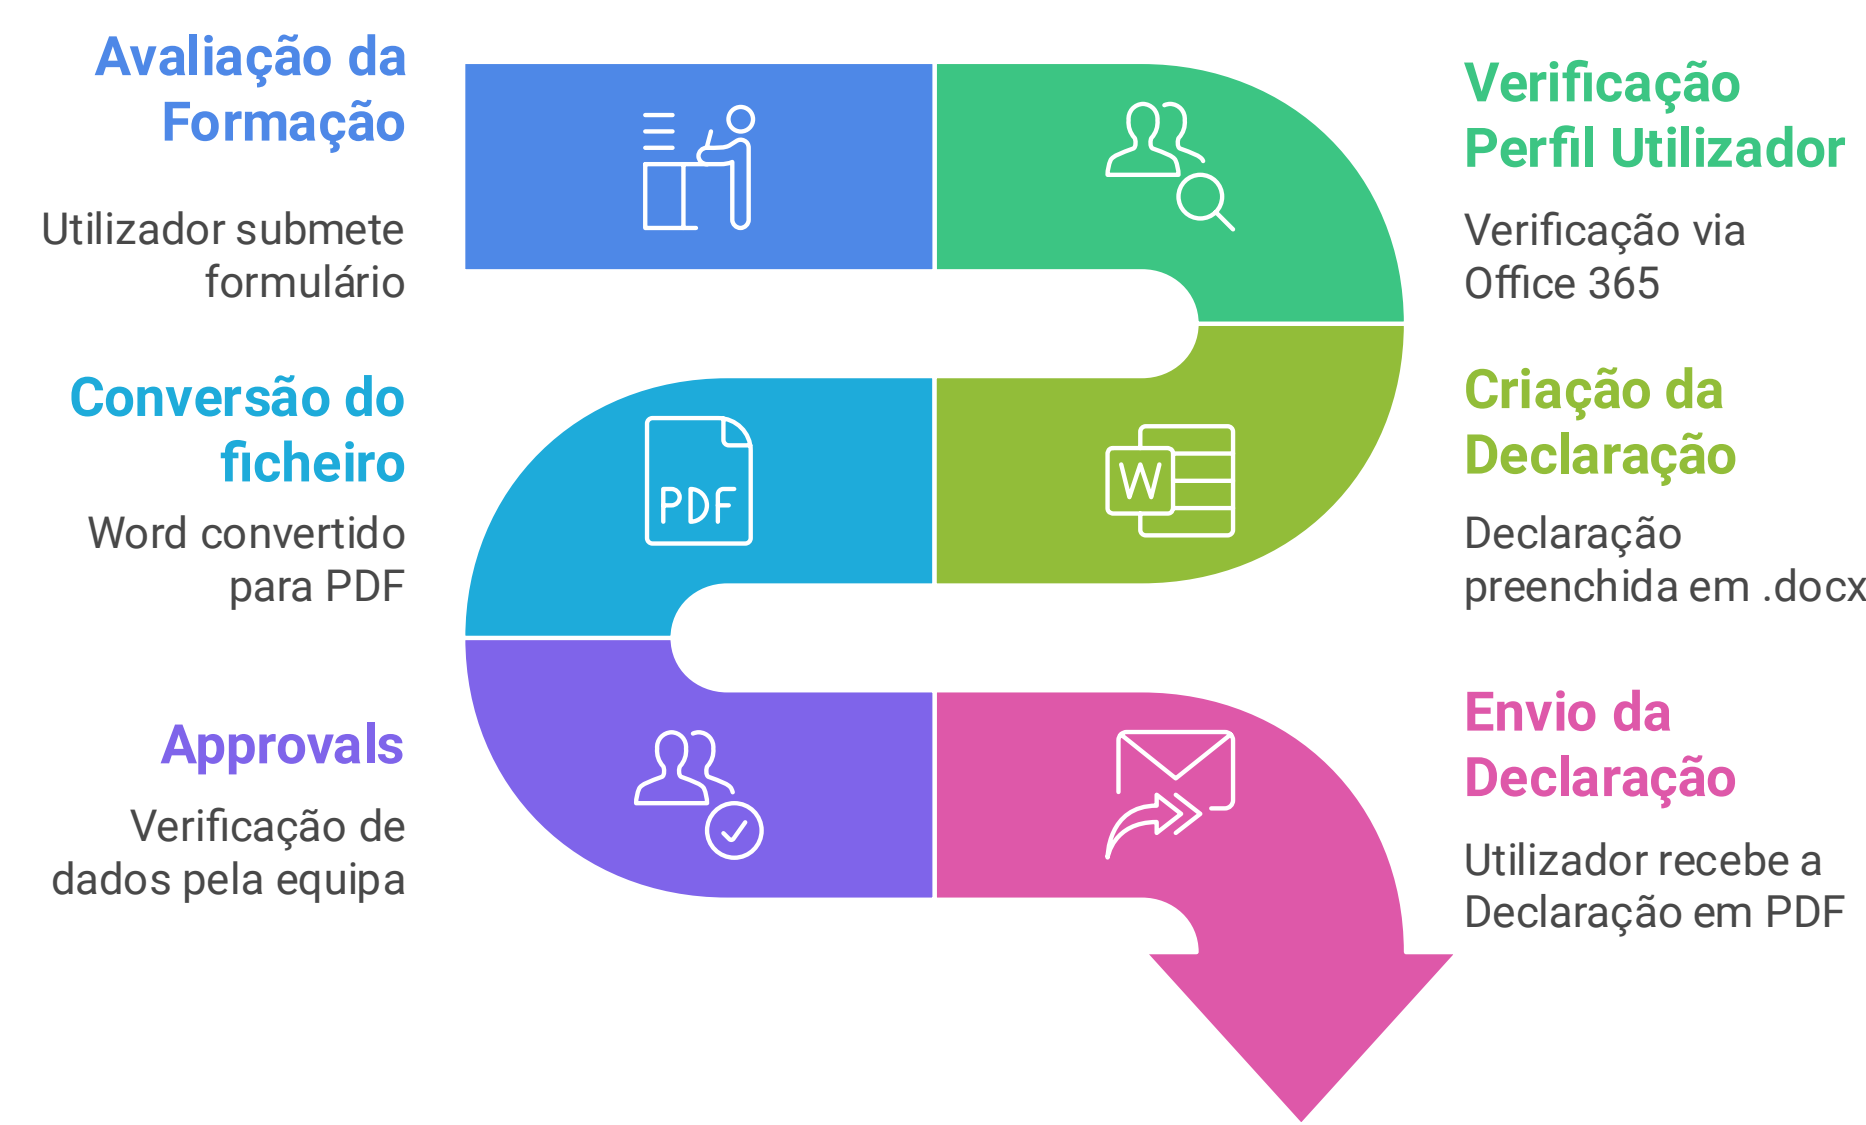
Avaliação da Formação

Utilizador submete formulário

Verificação Perfil Utilizador

Verificação via Office 365

Conversão do ficheiro

Word convertido para PDF

PDF

Criação da Declaração

Declaração preenchida em .docx

W

Approvals

Verificação de dados pela equipa

Envio da Declaração

Utilizador recebe a Declaração em PDF